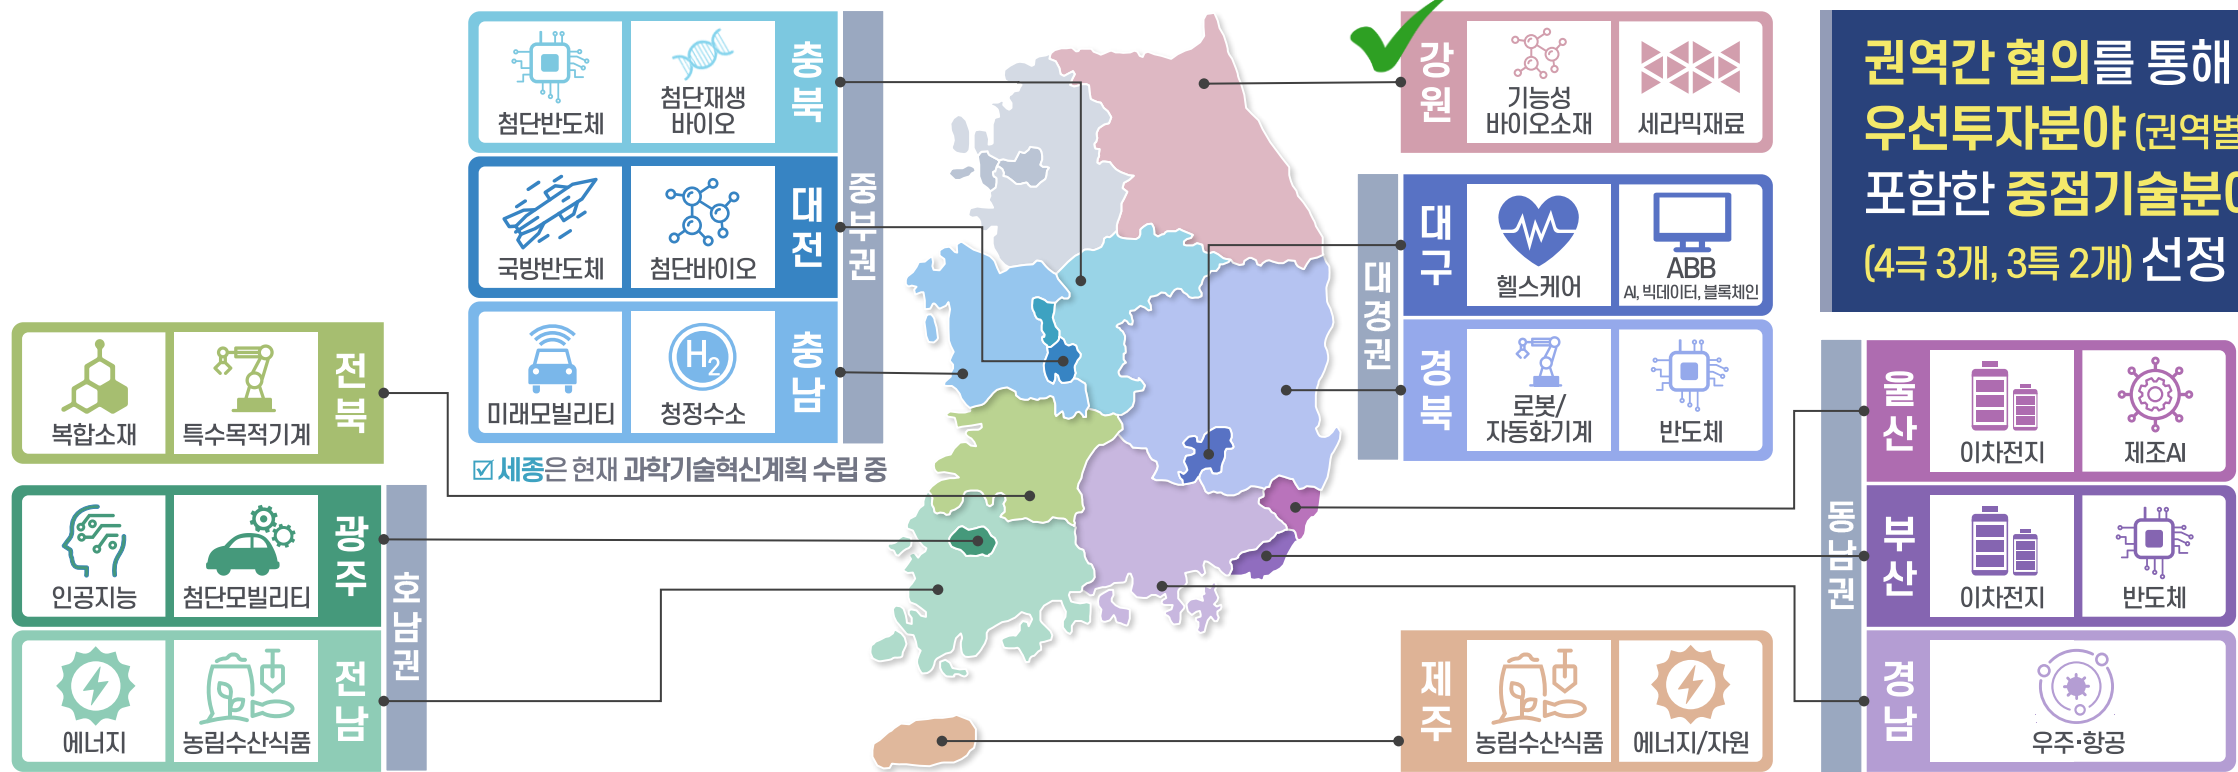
권역간 협의를 통해
우선투자분야 (권역별
포함한 중점기술분야
(4극 3개, 3특 2개) 선정

중부권
충북
첨단반도체
첨단재생 바이오
대전
국방반도체
첨단바이오
충남
미래모빌리티
$H_2$
청정수소

☑ 세종은 현재 과학기술혁신계획 수립 중

강원
기능성 바이오소재
세라믹재료

대경권
대구
헬스케어
ABB
AI, 빅데이터, 블록체인
경북
로봇/ 자동화기계
반도체

전북
복합소재
특수목적기계

호남권
광주
인공지능
첨단모빌리티
전남
에너지
농림수산식품

동남권
울산
이차전지
제조AI
부산
이차전지
반도체
경남
우주·항공

제주
농림수산식품
에너지/자원